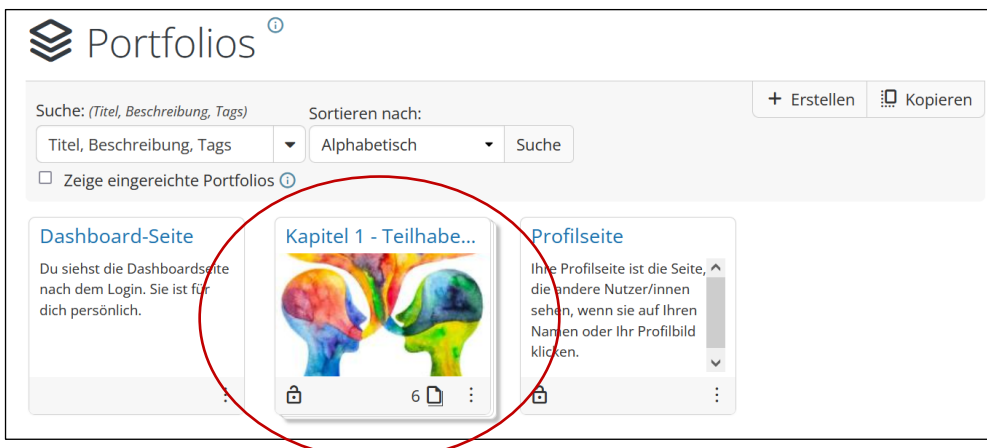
Portfolios

+ Erstellen

Kopieren

Suche: (Titel, Beschreibung, Tags)

Titel, Beschreibung, Tags

Sortieren nach:

Alphabetisch

Suche

Zeige eingereichte Portfolios

Dashboard-Seite

Du siehst die Dashboardseite nach dem Login. Sie ist für dich persönlich.

Kapitel 1 - Teilhabe...

6

Profilseite

Ihre Profilseite ist die Seite, die andere Nutzer/innen sehen, wenn sie auf Ihren Namen oder Ihr Profilbild klicken.